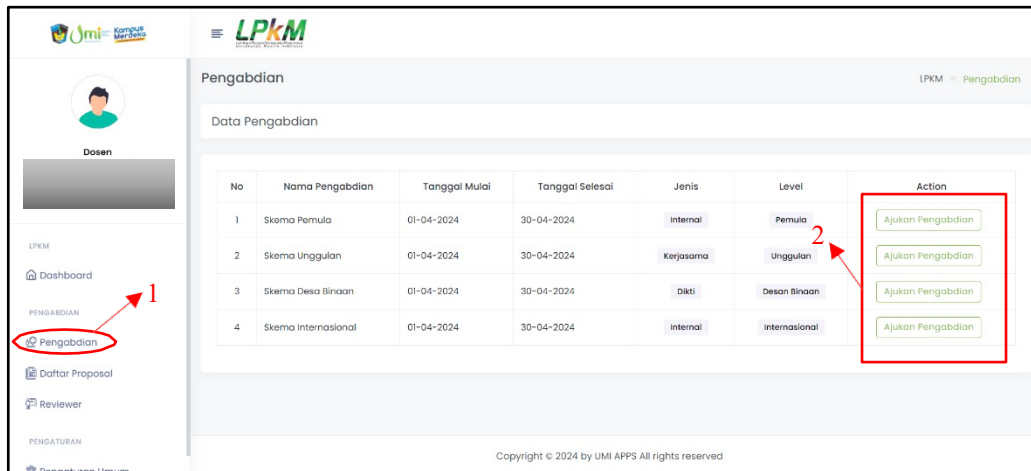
UMI Kampus Merdeka

LPKM

Dosen

LPKM
Dashboard
PENGABDIAN
Pengabdian
Daftar Proposal
Reviewer
PENGATURAN
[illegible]

1

Pengabdian

LPKM > Pengabdian

Data Pengabdian

| No | Nama Pengabdian | Tanggal Mulai | Tanggal Selesai | Jenis | Level | Action |
|---|---|---|---|---|---|---|
| 1 | Skema Pemula | 01-04-2024 | 30-04-2024 | Internal | Pemula | Ajukan Pengabdian |
| 2 | Skema Unggulan | 01-04-2024 | 30-04-2024 | Kerjasama | Unggulan | Ajukan Pengabdian |
| 3 | Skema Desa Binaan | 01-04-2024 | 30-04-2024 | Dikti | Desan Binaan | Ajukan Pengabdian |
| 4 | Skema Internasional | 01-04-2024 | 30-04-2024 | Internal | Internasional | Ajukan Pengabdian |

2

Copyright © 2024 by UMI APPS All rights reserved